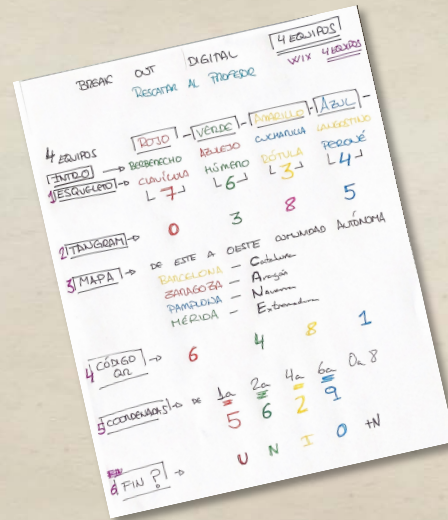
BREAK OUT DIGITAL
RESCATAR AL PROFESOR

4 EQUIPOS
WIX 4 EQUIPOS

4 EQUIPOS
INTRO → BERBERECHO ROJO, AZULEJO VERDE, CUCHARILLA AMARILLO, LAVAVAJILLAS AZUL

1) ESQUELETO → CLAVÍCULA 7, HÚMERO 6, RÓTULA 3, PERONÉ 4
5

2) TANGRAM → 0 3 8 5

3) MAPA → DE ESTE A OESTE COMUNIDAD AUTÓNOMA
BARCELONA — Cataluña
ZARAGOZA — Aragón
PAMPLONA — Navarra
MÉRIDA — Extremadura
4 8 1

4) CÓDIGO QR → 6 4

5) COORDENADAS → 1a 5, 2a 6, 4a 2, 6a 9, 0a 8

6) FIN? → U N I O +N